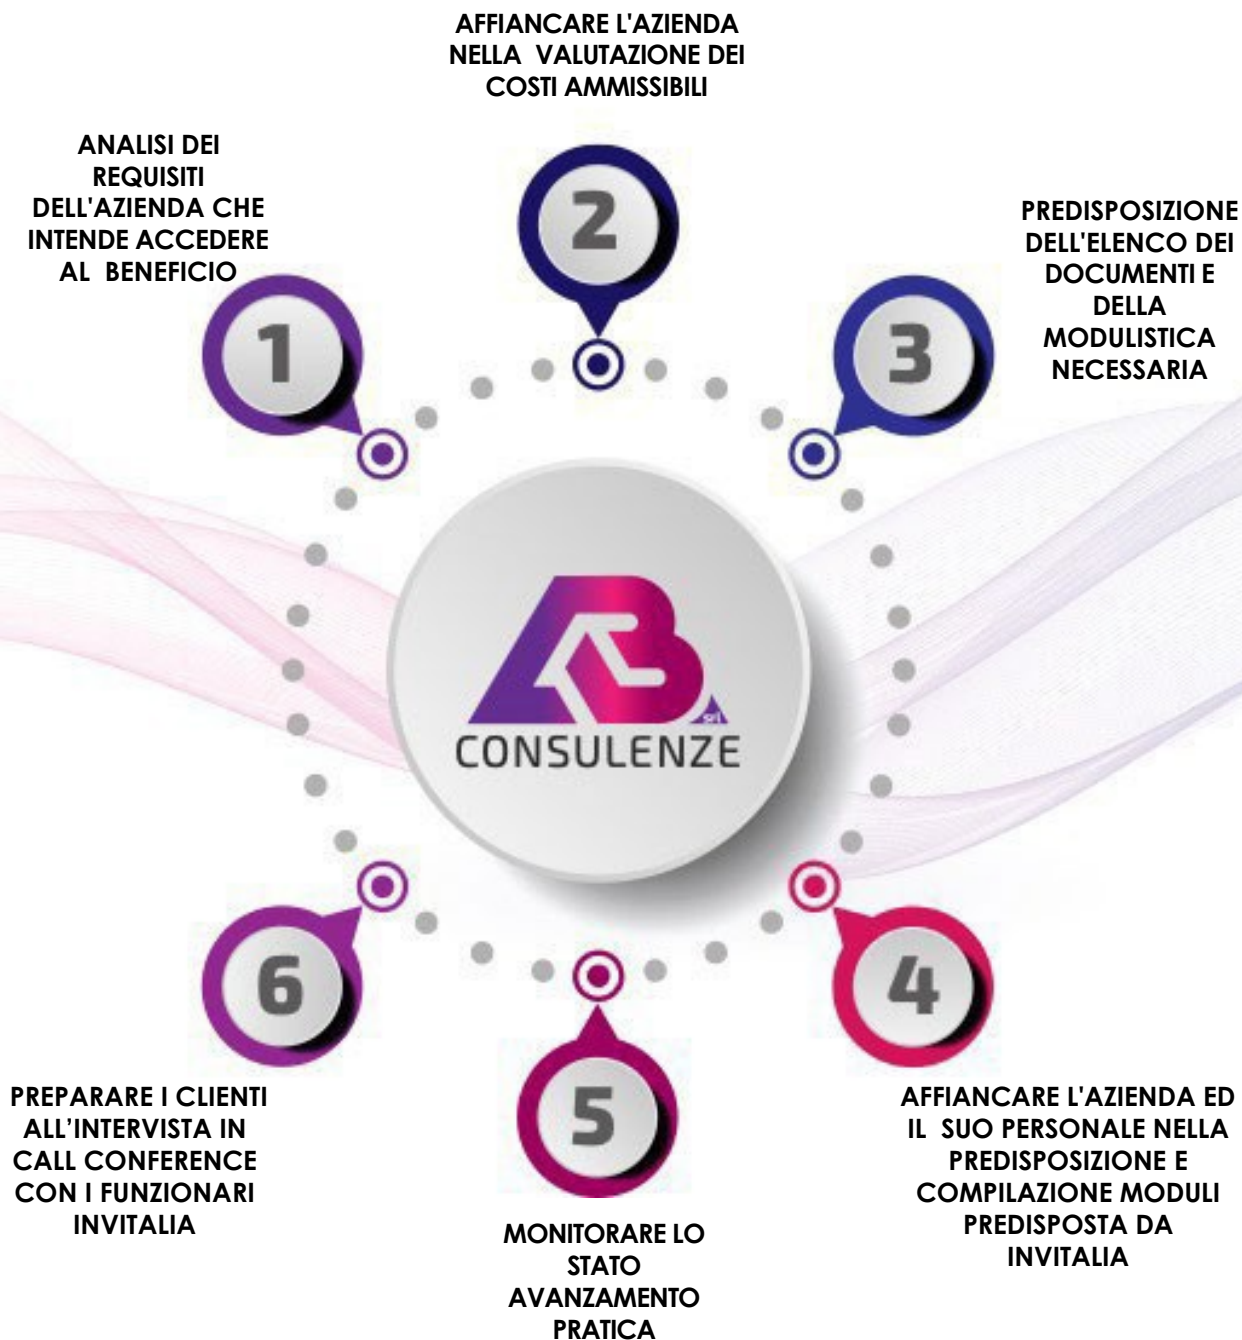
AFFIANCARE L'AZIENDA NELLA VALUTAZIONE DEI COSTI AMMISSIBILI

ANALISI DEI REQUISITI DELL'AZIENDA CHE INTENDE ACCEDERE AL BENEFICIO

2

PREDISPOSIZIONE DELL'ELENCO DEI DOCUMENTI E DELLA MODULISTICA NECESSARIA

1

3

srl
CONSULENZE

6

4

5

PREPARARE I CLIENTI ALL’INTERVISTA IN CALL CONFERENCE CON I FUNZIONARI INVITALIA

AFFIANCARE L'AZIENDA ED IL SUO PERSONALE NELLA PREDISPOSIZIONE E COMPILAZIONE MODULI PREDISPOSTA DA INVITALIA

MONITORARE LO STATO AVANZAMENTO PRATICA